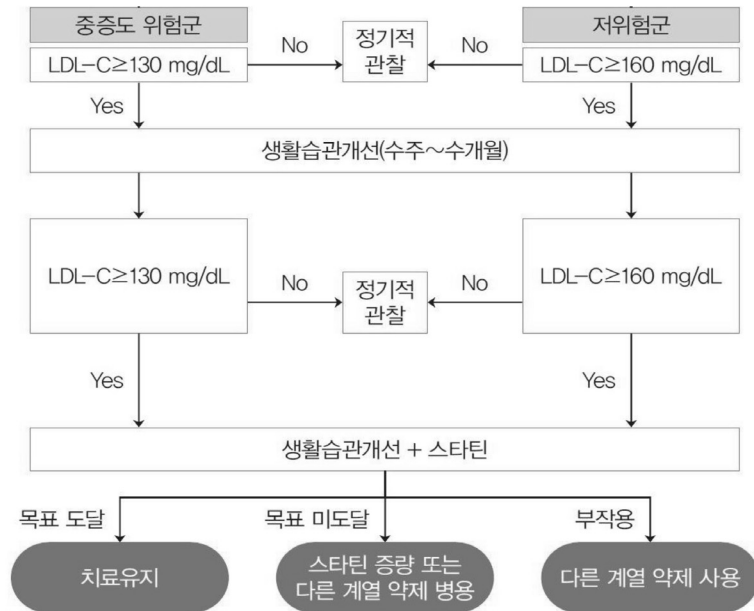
중증도 위험군

LDL-C≥130 mg/dL

No

정기적 관찰

No

저위험군

LDL-C≥160 mg/dL

Yes

Yes

생활습관개선(수주~수개월)

LDL-C≥130 mg/dL

No

정기적 관찰

No

LDL-C≥160 mg/dL

Yes

Yes

생활습관개선 + 스타틴

목표 도달

목표 미도달

부작용

치료유지

스타틴 증량 또는 다른 계열 약제 병용

다른 계열 약제 사용